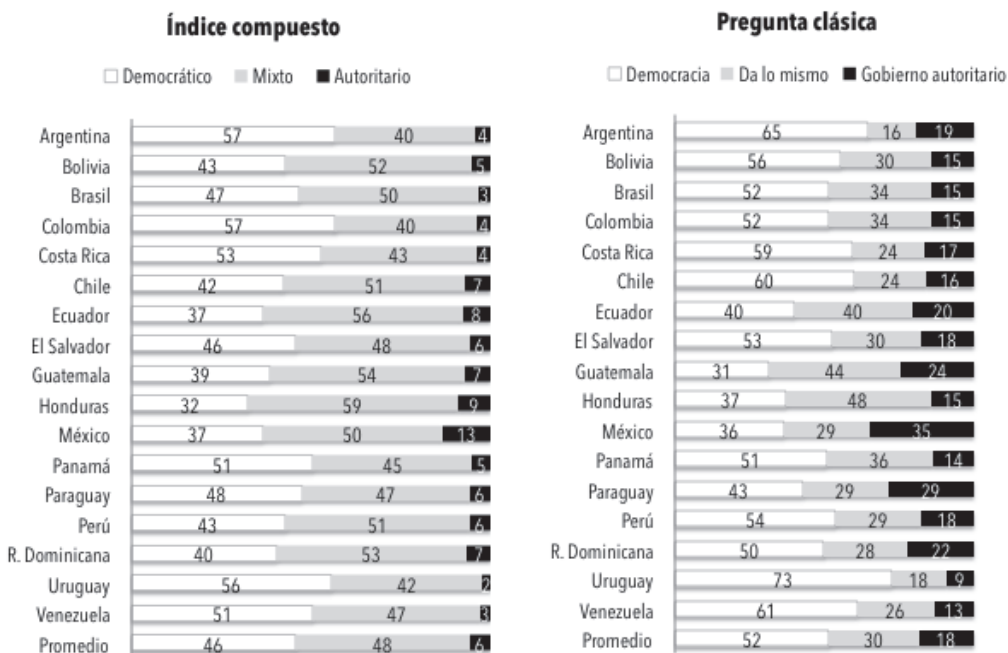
Índice compuesto

Democrático Mixto Autoritario

| | Democrático | Mixto | Autoritario |
|---|---|---|---|
| Argentina | 57 | 40 | 4 |
| Bolivia | 43 | 52 | 5 |
| Brasil | 47 | 50 | 3 |
| Colombia | 57 | 40 | 4 |
| Costa Rica | 53 | 43 | 4 |
| Chile | 42 | 51 | 7 |
| Ecuador | 37 | 56 | 8 |
| El Salvador | 46 | 48 | 6 |
| Guatemala | 39 | 54 | 7 |
| Honduras | 32 | 59 | 9 |
| México | 37 | 50 | 13 |
| Panamá | 51 | 45 | 5 |
| Paraguay | 48 | 47 | 6 |
| Perú | 43 | 51 | 6 |
| R. Dominicana | 40 | 53 | 7 |
| Uruguay | 56 | 42 | 2 |
| Venezuela | 51 | 47 | 3 |
| Promedio | 46 | 48 | 6 |

Pregunta clásica

Democracia Da lo mismo Gobierno autoritario

| | Democracia | Da lo mismo | Gobierno autoritario |
|---|---|---|---|
| Argentina | 65 | 16 | 19 |
| Bolivia | 56 | 30 | 15 |
| Brasil | 52 | 34 | 15 |
| Colombia | 52 | 34 | 15 |
| Costa Rica | 59 | 24 | 17 |
| Chile | 60 | 24 | 16 |
| Ecuador | 40 | 40 | 20 |
| El Salvador | 53 | 30 | 18 |
| Guatemala | 31 | 44 | 24 |
| Honduras | 37 | 48 | 15 |
| México | 36 | 29 | 35 |
| Panamá | 51 | 36 | 14 |
| Paraguay | 43 | 29 | 29 |
| Perú | 54 | 29 | 18 |
| R. Dominicana | 50 | 28 | 22 |
| Uruguay | 73 | 18 | 9 |
| Venezuela | 61 | 26 | 13 |
| Promedio | 52 | 30 | 18 |